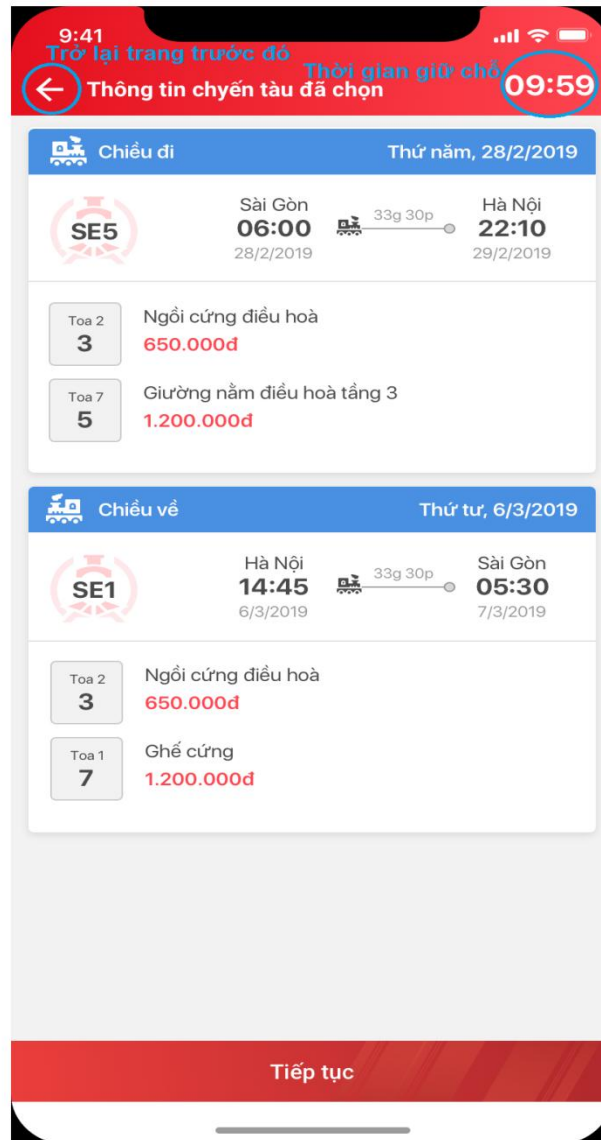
9:41

Trở lại trang trước đó

Thông tin chyến tàu đã chọn

Thời gian giữ chỗ

09:59

Chiều đi

Thứ năm, 28/2/2019

SE5

Sài Gòn
06:00
28/2/2019

33g 30p

Hà Nội
22:10
29/2/2019

Toa 2
3

Ngồi cứng điều hoà
650.000đ

Toa 7
5

Giường nằm điều hoà tầng 3
1.200.000đ

Chiều về

Thứ tư, 6/3/2019

SE1

Hà Nội
14:45
6/3/2019

33g 30p

Sài Gòn
05:30
7/3/2019

Toa 2
3

Ngồi cứng điều hoà
650.000đ

Toa 1
7

Ghế cứng
1.200.000đ

Tiếp tục